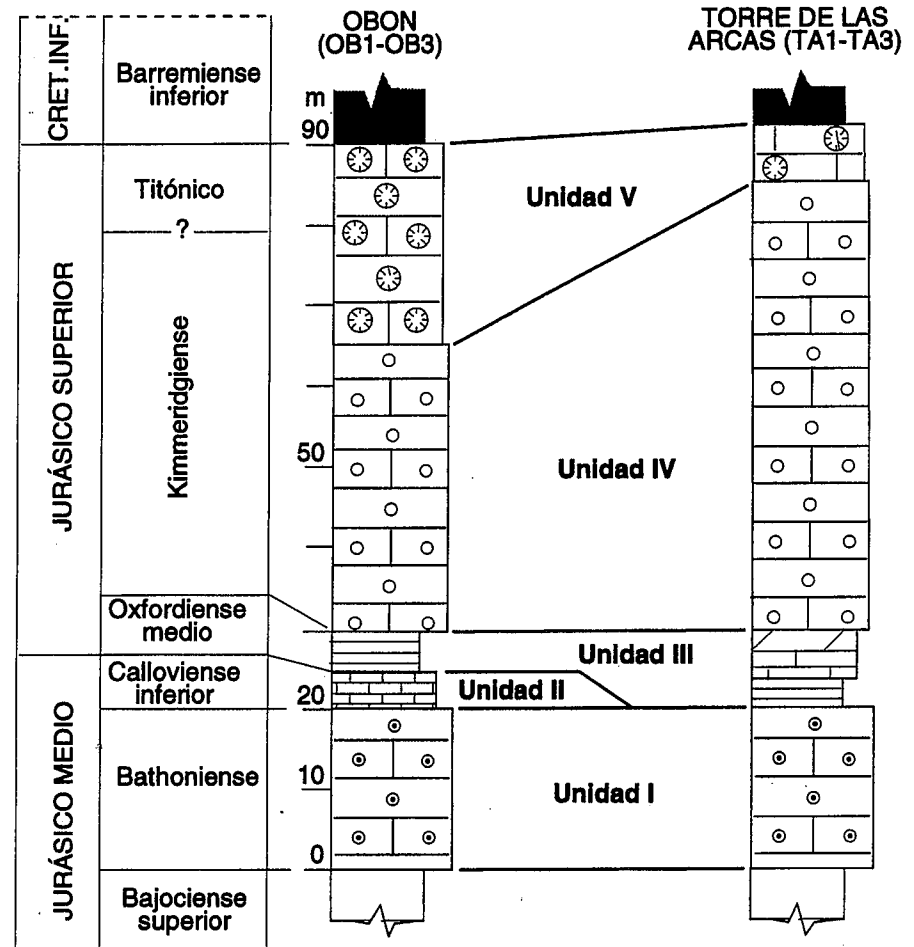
CRET.INF.

Barremiense inferior

JURÁSICO SUPERIOR

Titónico

?

Kimmeridgiense

Oxfordiense medio

JURÁSICO MEDIO

Calloviense inferior

Bathoniense

Bajociense superior

OBON (OB1-OB3)

m

90

50

20

10

0

TORRE DE LAS ARCAS (TA1-TA3)

Unidad V

Unidad IV

Unidad III

Unidad II

Unidad I